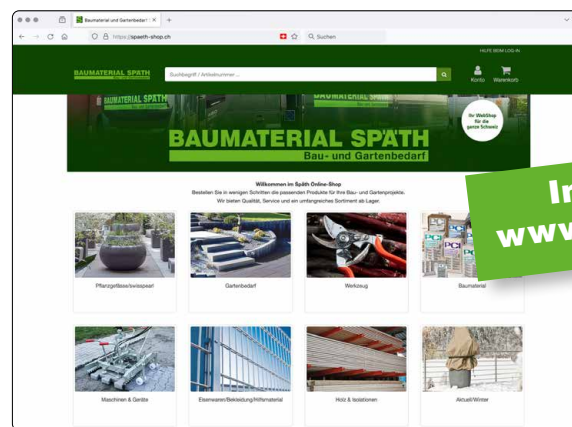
Baumaterial und Gartenbedarf

https://spaeth-shop.ch

Suchen

HILFE BEIM LOG-IN

BAUMATERIAL SPÄTH

Suchbegriff / Artikelnummer ...

Konto

Warenkorb

BAUMATERIAL SPÄTH

BAUMATERIAL SPÄTH

BAUMATERIAL SPÄTH

Bau- und Gartenbedarf

Ihr WebShop für die ganze Schweiz

Willkommen im Späth Online-Shop

Bestellen Sie in wenigen Schritten die passenden Produkte für Ihre Bau- und Gartenprojekte. Wir bieten Qualität, Service und ein umfangreiches Sortiment ab Lager.

In
www.

Pflanzgefässe/swisspearl

Gartenbedarf

Werkzeug

Baumaterial

Maschinen & Geräte

Eisenwaren/Bekleidung/Hilfsmaterial

Holz & Isolationen

Aktuell/Winter